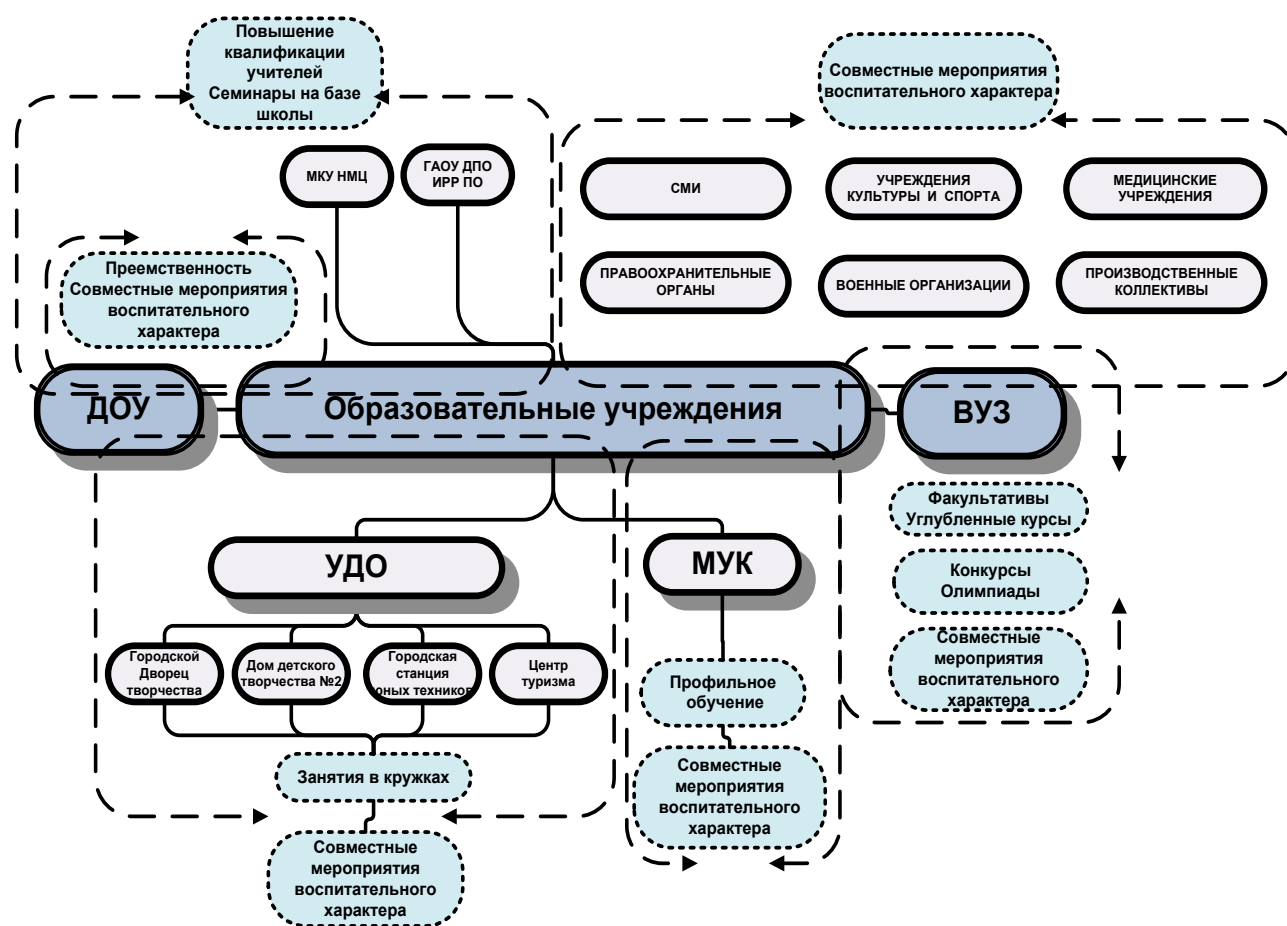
Повышение квалификации учителей
Семинары на базе школы

Совместные мероприятия воспитательного характера

МКУ НМЦ

ГАОУ ДПО ИРР ПО

СМИ

УЧРЕЖДЕНИЯ КУЛЬТУРЫ И СПОРТА

МЕДИЦИНСКИЕ УЧРЕЖДЕНИЯ

Преемственность
Совместные мероприятия воспитательного характера

ПРАВООХРАНИТЕЛЬНЫЕ ОРГАНЫ

ВОЕННЫЕ ОРГАНИЗАЦИИ

ПРОИЗВОДСТВЕННЫЕ КОЛЛЕКТИВЫ

ДОУ

Образовательные учреждения

ВУЗ

Факультативы
Углубленные курсы

УДО

МУК

Конкурсы
Олимпиады

Совместные мероприятия воспитательного характера

Городской Дворец творчества

Дом детского творчества №2

Городская станция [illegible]ных техников

Центр туризма

Профильное обучение

Занятия в кружках

Совместные мероприятия воспитательного характера

Совместные мероприятия воспитательного характера